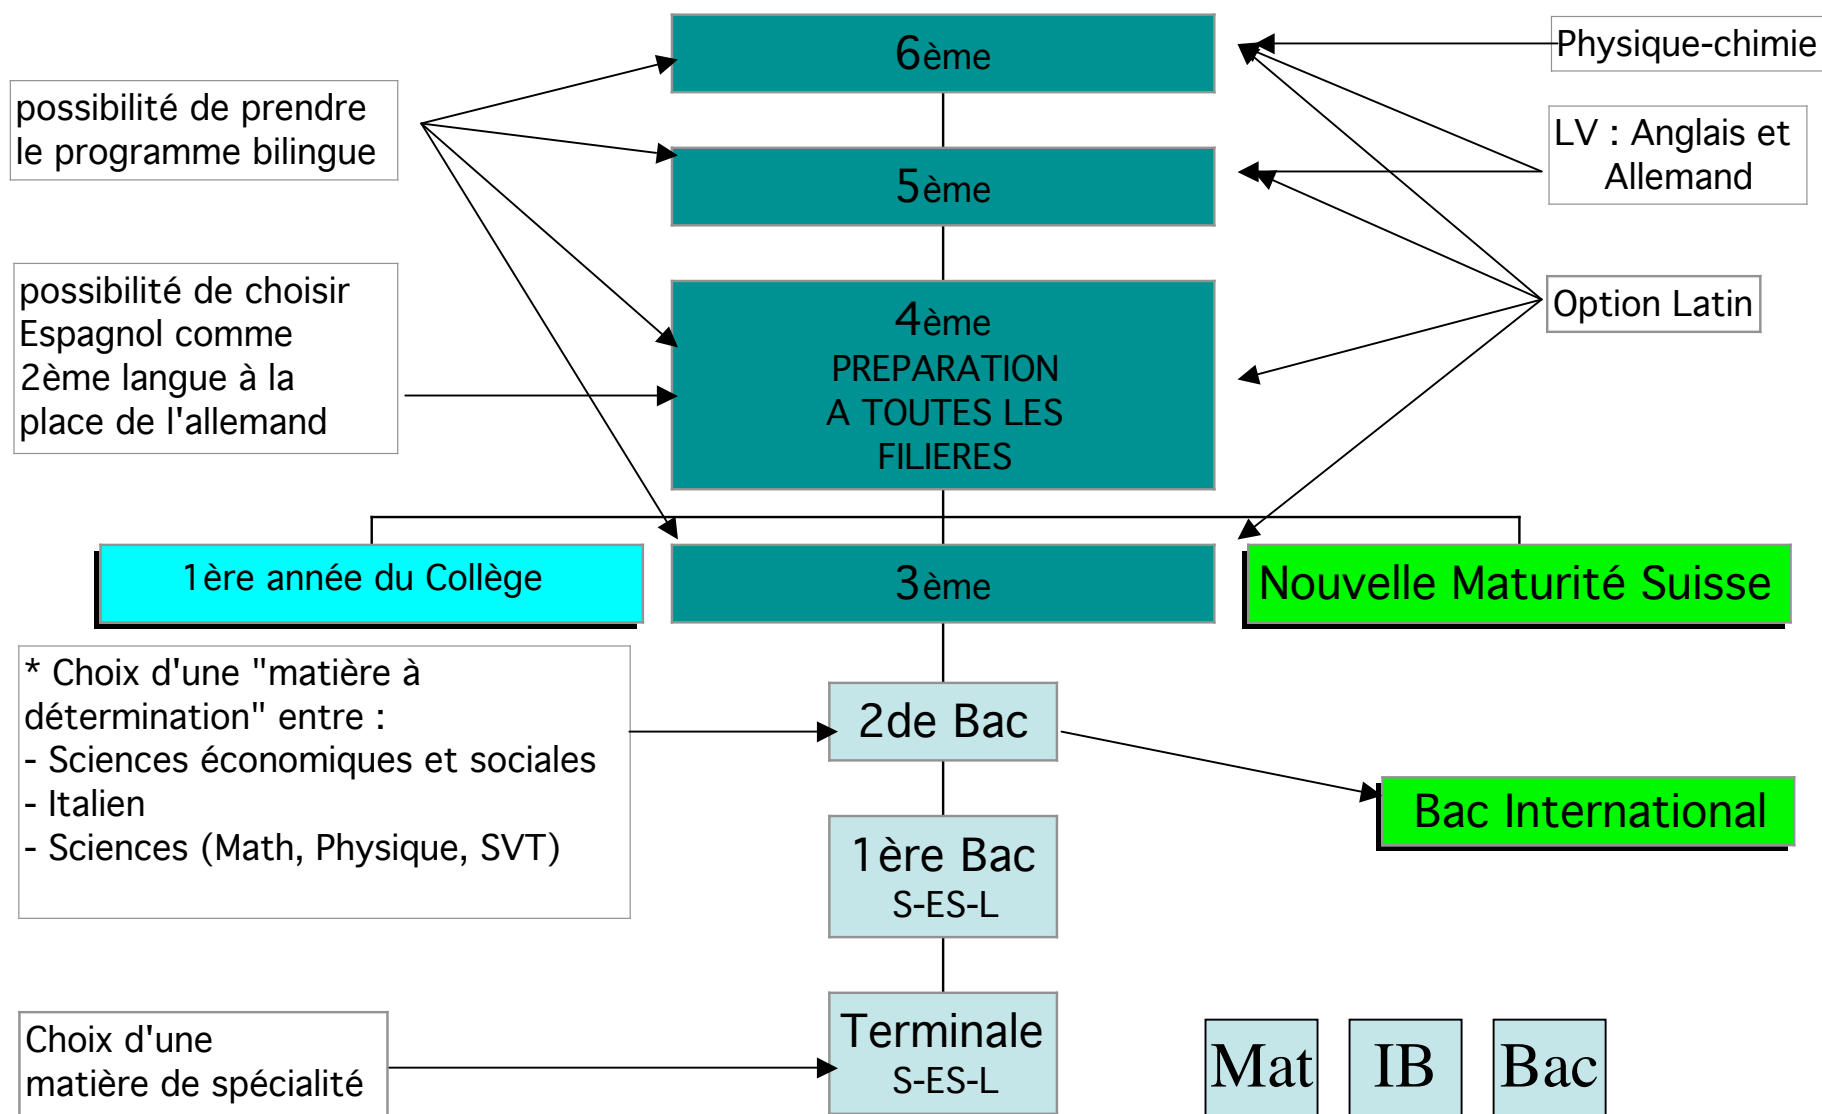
6ème

Physique-chimie

possibilité de prendre le programme bilingue

5ème

LV : Anglais et Allemand

possibilité de choisir Espagnol comme 2ème langue à la place de l'allemand

4ème
PREPARATION
A TOUTES LES
FILIERES

Option Latin

1ère année du Collège

3ème

Nouvelle Maturité Suisse

* Choix d'une "matière à détermination" entre :
- Sciences économiques et sociales
- Italien
- Sciences (Math, Physique, SVT)

2de Bac

Bac International

1ère Bac
S-ES-L

Choix d'une matière de spécialité

Terminale
S-ES-L

Mat

IB

Bac